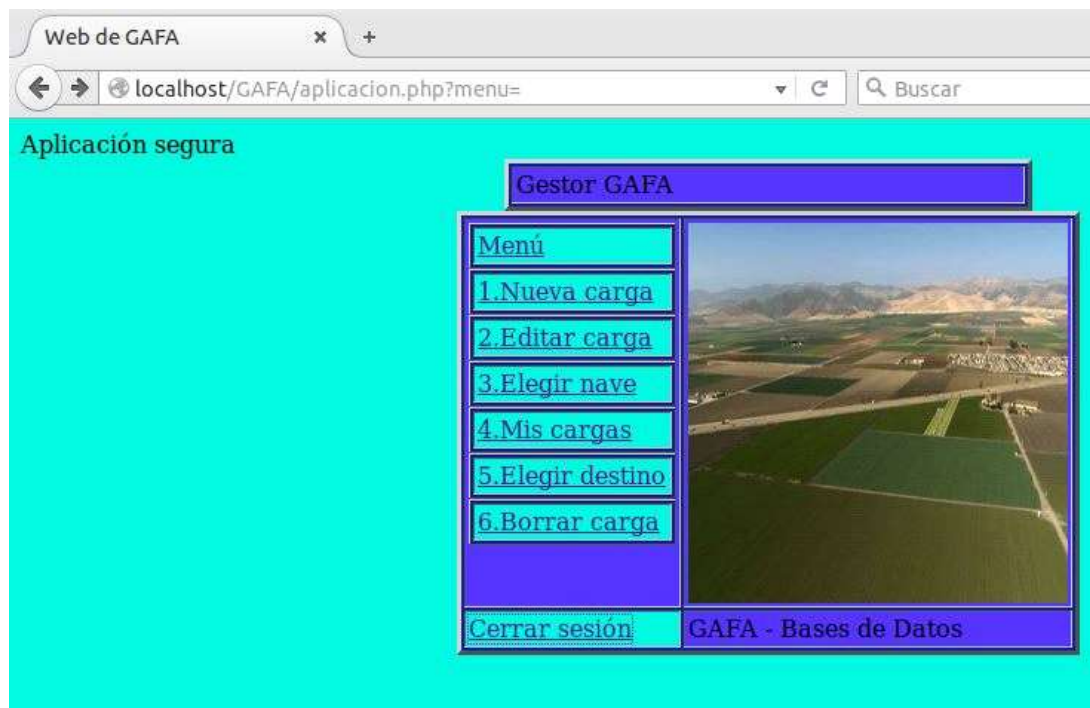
Web de GAFA ×  +

localhost/GAFA/aplicacion.php?menu=

Buscar

Aplicación segura

Gestor GAFA

Menú

1.Nueva carga

2.Editar carga

3.Elegir nave

4.Mis cargas

5.Elegir destino

6.Borrar carga

Cerrar sesión

GAFA - Bases de Datos